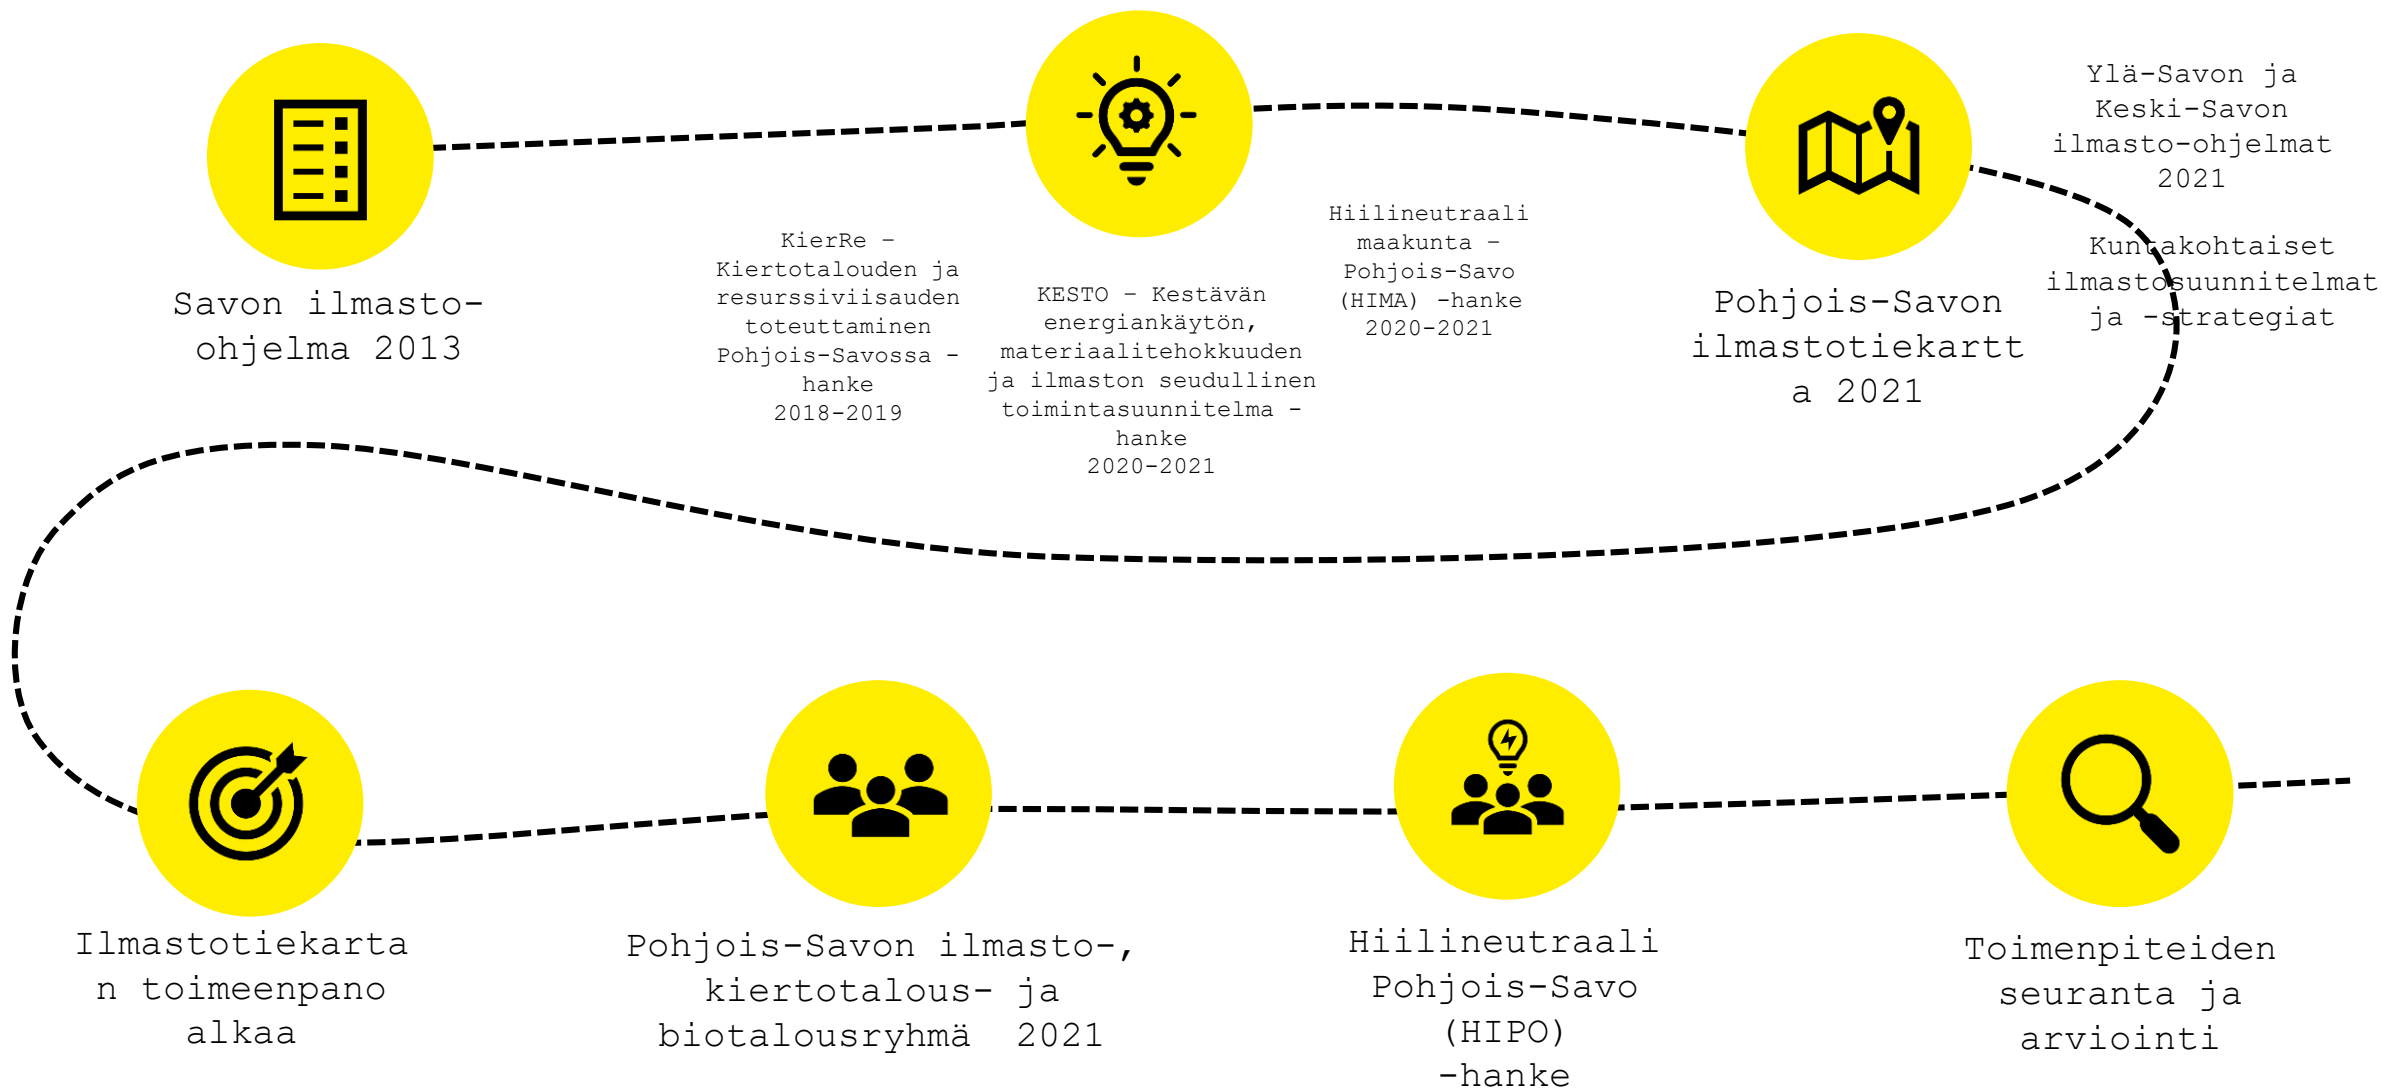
Savon ilmasto-ohjelma 2013

KierRe – Kiertotalouden ja resurssiviisauden toteuttaminen Pohjois-Savossa -hanke 2018-2019

KESTO – Kestävän energiankäytön, materiaalitehokkuuden ja ilmaston seudullinen toimintasuunnitelma -hanke 2020-2021

Hiilineutraali maakunta – Pohjois-Savo (HIMA) -hanke 2020-2021

Pohjois-Savon ilmastotiekartta 2021

Ylä-Savon ja Keski-Savon ilmasto-ohjelmat 2021

Kuntakohtaiset ilmastosuunnitelmat ja -strategiat

Ilmastotiekartan toimeenpano alkaa

Pohjois-Savon ilmasto-, kiertotalous- ja biotalousryhmä 2021

Hiilineutraali Pohjois-Savo (HIPO) -hanke

Toimenpiteiden seuranta ja arviointi